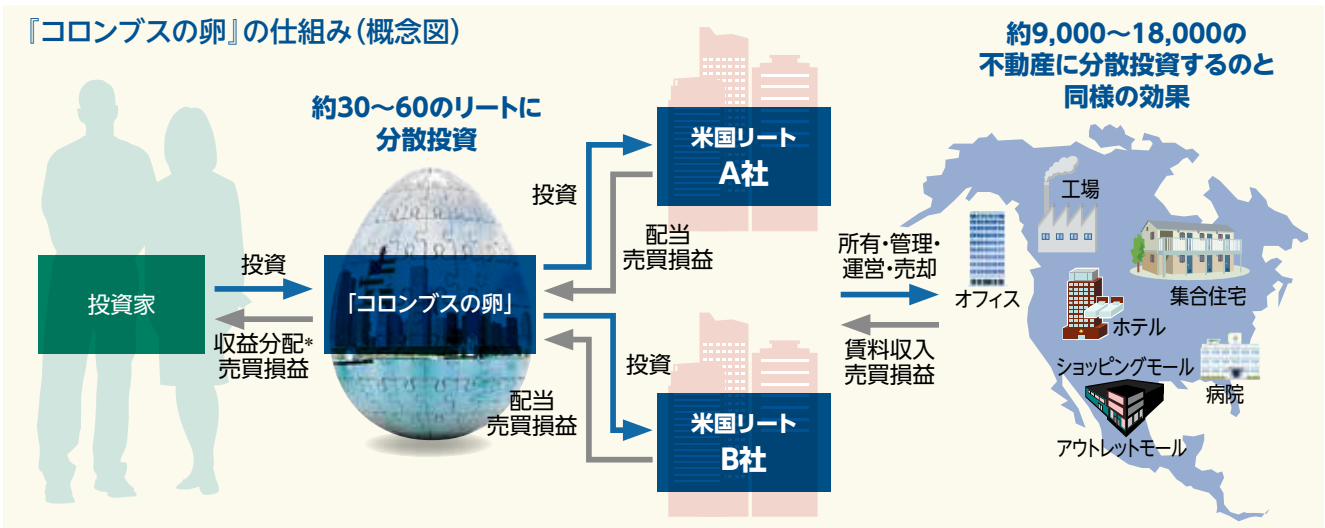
『コロンブスの卵』の仕組み(概念図)

約30～60のリートに分散投資

約9,000～18,000の不動産に分散投資するのと同様の効果

投資家

投資

収益分配*
売買損益

「コロンブスの卵」

投資

配当
売買損益

米国リート
A社

投資

配当
売買損益

米国リート
B社

所有・管理・運営・売却

賃料収入
売買損益

工場

オフィス

集合住宅

ホテル

ショッピングモール

病院

アウトレットモール